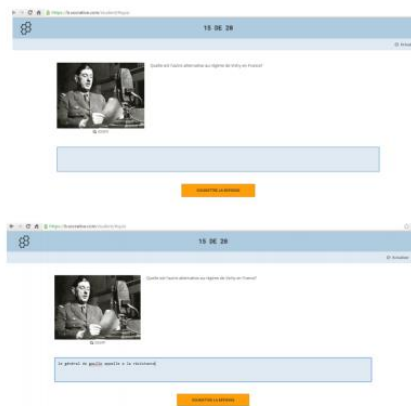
https://b.socrative.com/student/#quiz

15 DE 28

Quelle est l'autre alternative au régime de Vichy en France?

ZOOM

SOUMETTRE LA RÉPONSE

https://b.socrative.com/student/#quiz

15 DE 28

Quelle est l'autre alternative au régime de Vichy en France?

ZOOM

le général de gaulle appelle a la résistance

SOUMETTRE LA RÉPONSE